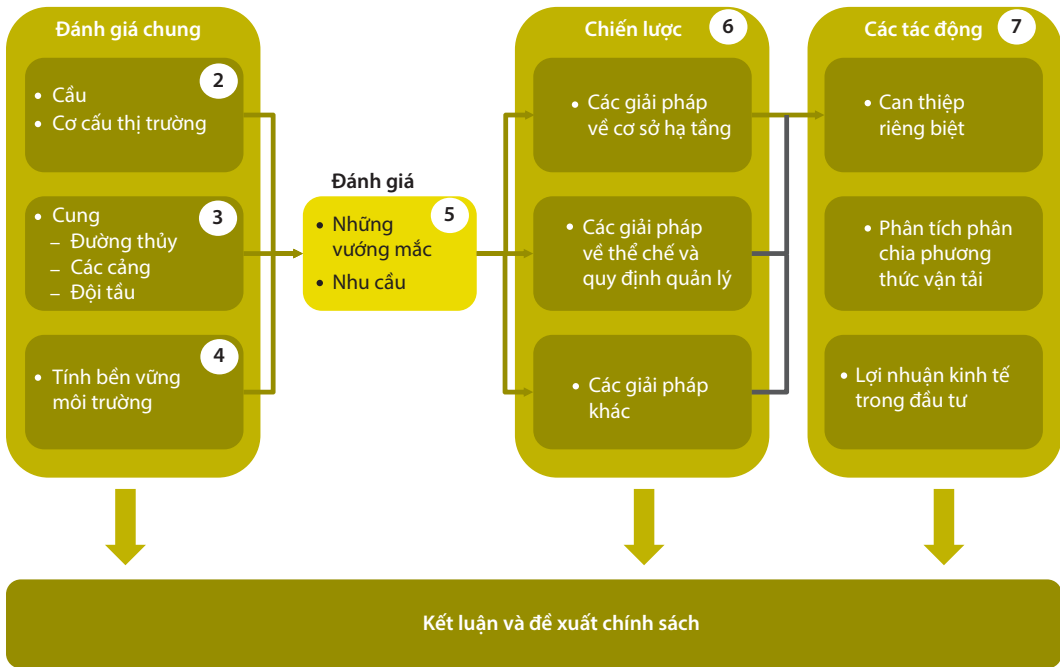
Đánh giá chung

2
• Cầu
• Cơ cấu thị trường

3
• Cung
– Đường thủy
– Các cảng
– Đội tầu

4
• Tính bền vững môi trường

Đánh giá

5
• Những vướng mắc
• Nhu cầu

Chiến lược 6

• Các giải pháp về cơ sở hạ tầng

• Các giải pháp về thể chế và quy định quản lý

• Các giải pháp khác

Các tác động 7

• Can thiệp riêng biệt

• Phân tích phân chia phương thức vận tải

• Lợi nhuận kinh tế trong đầu tư

Kết luận và đề xuất chính sách